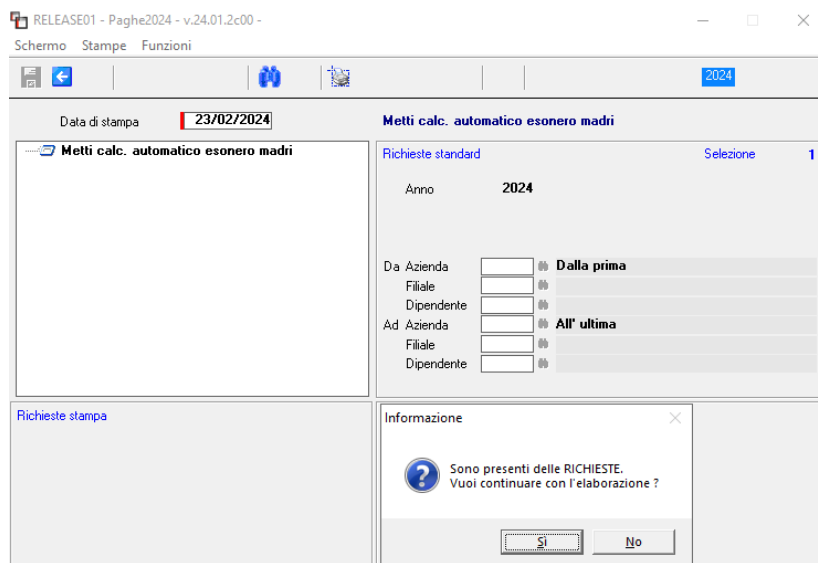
RELEASE01 - Paghe2024 - v.24.01.2c00 -

Schermo Stampe Funzioni

2024

Data di stampa 23/02/2024

Metti calc. automatico esonero madri

Metti calc. automatico esonero madri

Richieste standard

Selezione 1

Anno 2024

Da Azienda Dalla prima
Filiale
Dipendente
Ad Azienda All' ultima
Filiale
Dipendente

Richieste stampa

Informazione

Sono presenti delle RICHIESTE.
Vuoi continuare con l'elaborazione ?

Si No